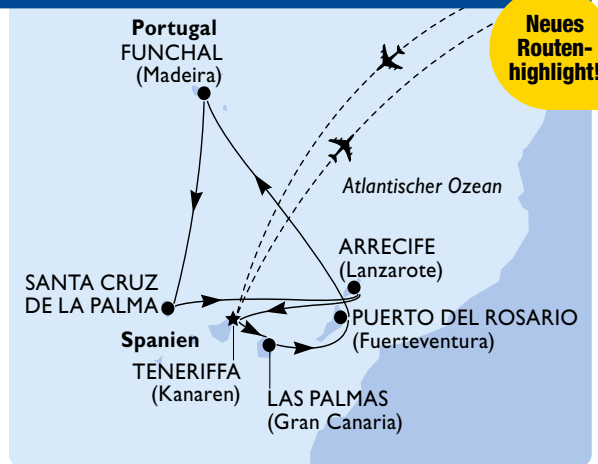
Neues Routenhighlight!

Portugal
FUNCHAL
(Madeira)

Atlantischer Ozean

ARRECIFE
(Lanzarote)

SANTA CRUZ
DE LA PALMA

PUERTO DEL ROSARIO
(Fuerteventura)

Spanien

TENERIFFA
(Kanaren)

LAS PALMAS
(Gran Canaria)